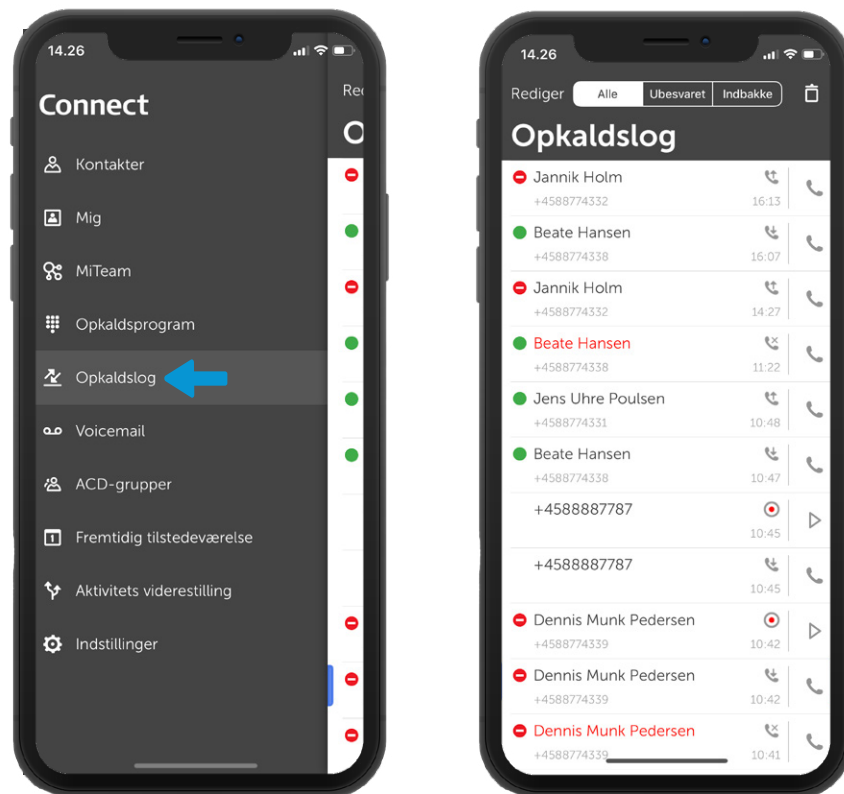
14.26

Connect

Kontakter

Mig

MiTeam

Opkaldsprogram

Opkaldslog

Voicemail

ACD-grupper

Fremtidig tilstedeværelse

Aktivitets viderestilling

Indstillinger

Red

O

14.26

Rediger Alle Ubesvaret Indbakke

Opkaldslog

Jannik Holm
+4588774332 16:13

Beate Hansen
+4588774338 16:07

Jannik Holm
+4588774332 14:27

Beate Hansen
+4588774338 11:22

Jens Uhre Poulsen
+4588774331 10:48

Beate Hansen
+4588774338 10:47

+4588887787
10:45

+4588887787
10:45

Dennis Munk Pedersen
+4588774339 10:42

Dennis Munk Pedersen
+4588774339 10:42

Dennis Munk Pedersen
+4588774339 10:41